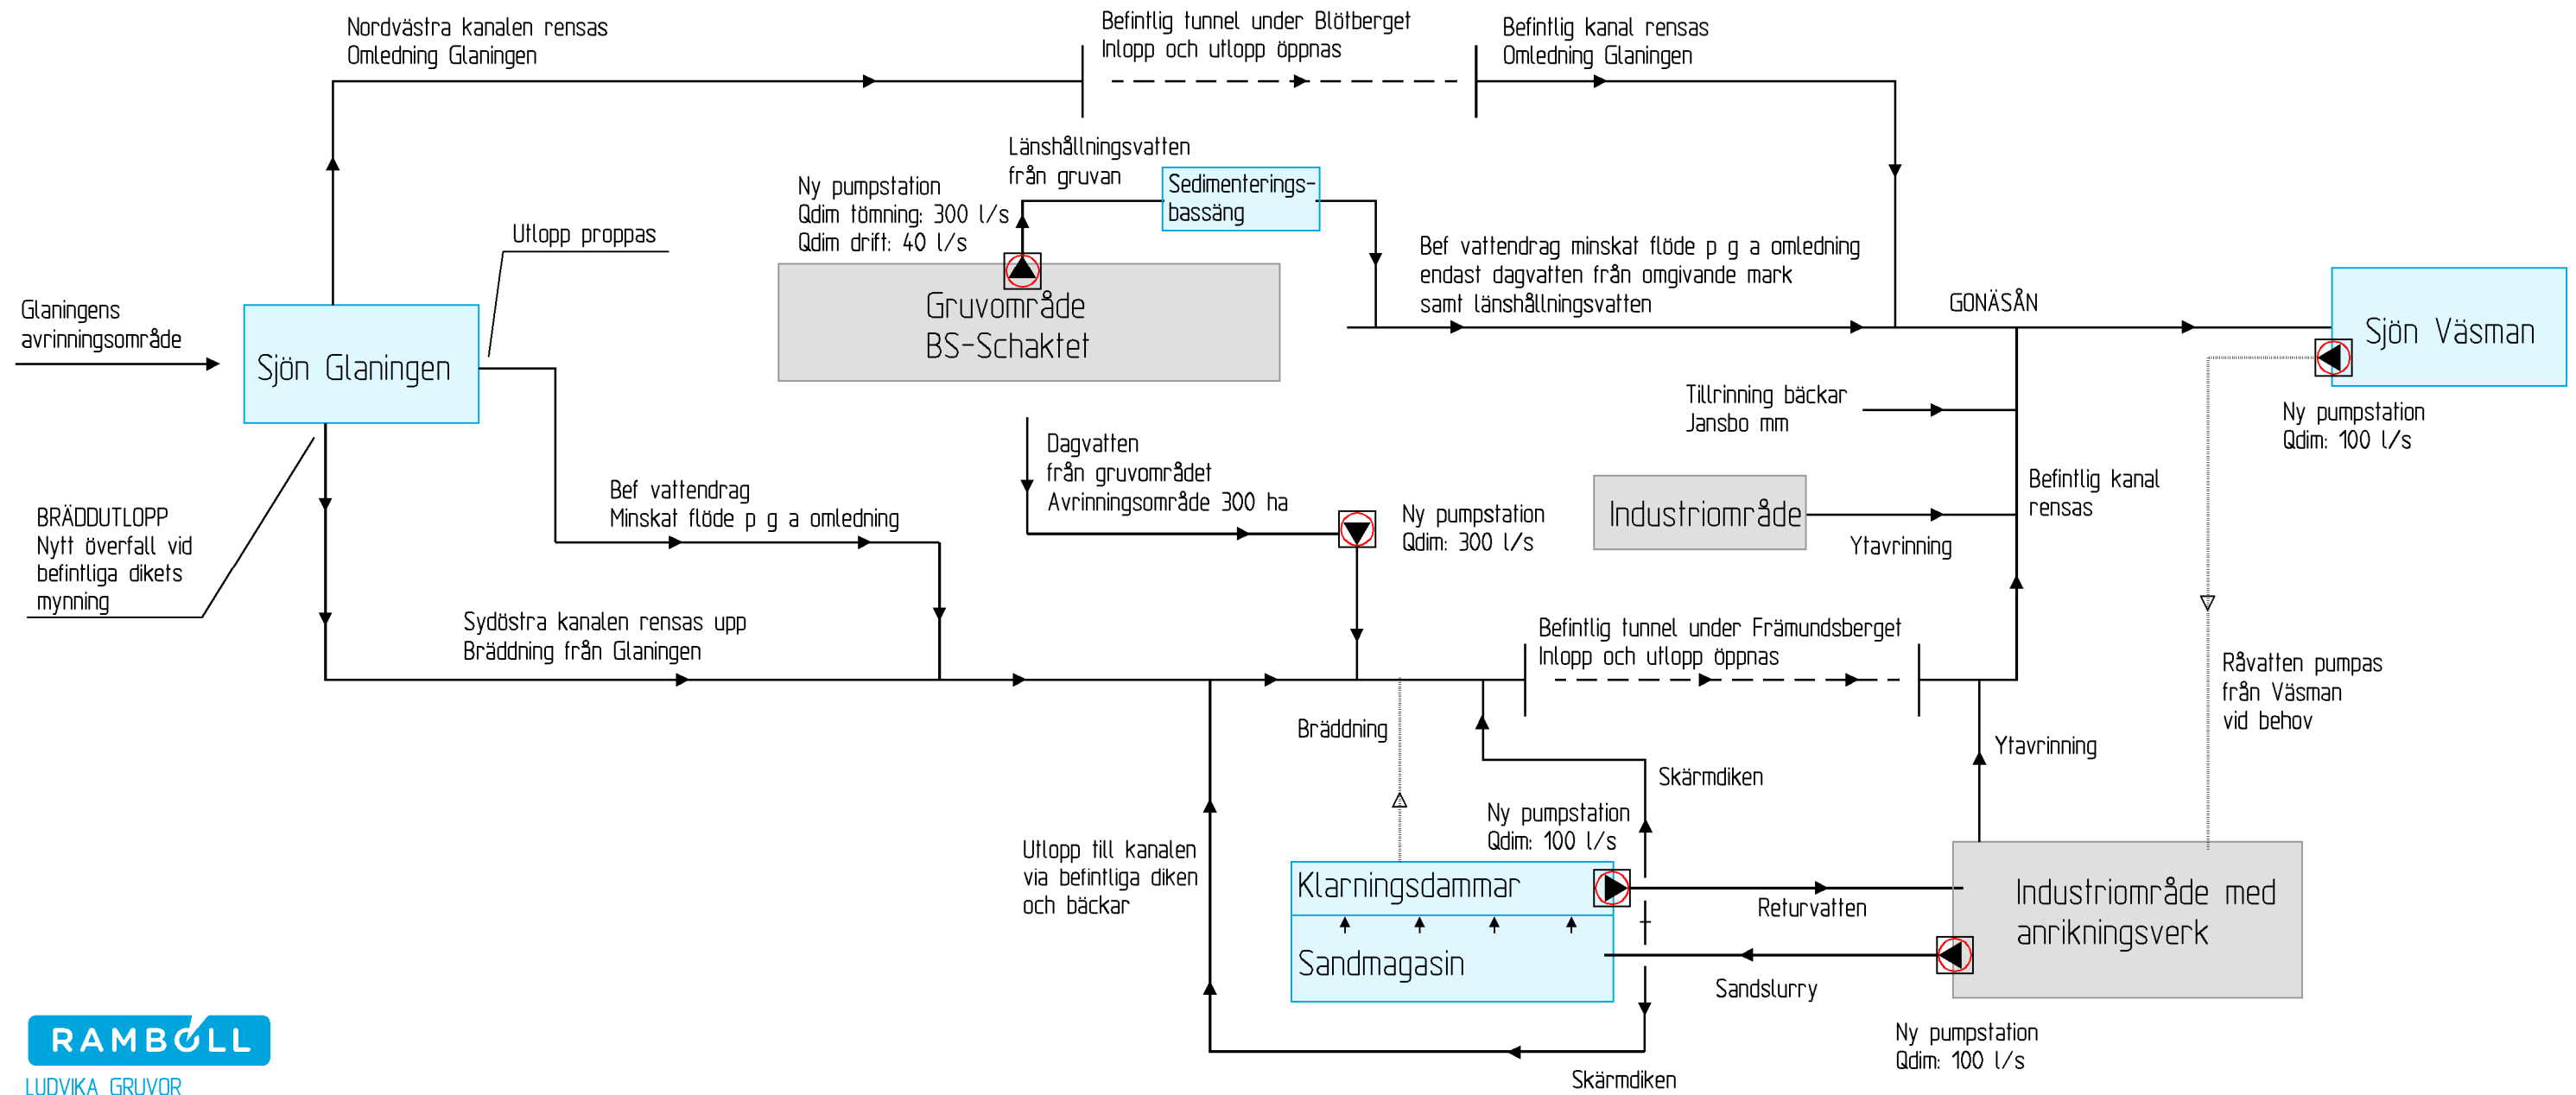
Nordvästra kanalen rensas
Omledning Glaningen

Befintlig tunnel under Blötberget
Inlopp och utlopp öppnas

Befintlig kanal rensas
Omledning Glaningen

Länshållningsvatten från gruvan

Sedimenterings-bassäng

Ny pumpstation
Qdim tömning: 300 l/s
Qdim drift: 40 l/s

Utlopp proppas

Bef vattendrag minskat flöde p g a omledning endast dagvatten från omgivande mark samt länshållningsvatten

GONÄSÅN

Sjön Väsman

Glaningens avrinningsområde

Sjön Glaningen

Gruvområde BS-Schaktet

Ny pumpstation
Qdim: 100 l/s

Tillrinning bäckar
Jansbo mm

Dagvatten
från gruvområdet
Avrinningsområde 300 ha

BRÄDDUTLOPP
Nytt överfall vid befintliga dikets mynning

Bef vattendrag
Minskat flöde p g a omledning

Ny pumpstation
Qdim: 300 l/s

Industriområde

Ytavrinning

Befintlig kanal rensas

Sydöstra kanalen rensas upp
Bräddning från Glaningen

Befintlig tunnel under Främundsberget
Inlopp och utlopp öppnas

Råvatten pumpas
från Väsman
vid behov

Bräddning

Ytavrinning

Skärmdiken

Ny pumpstation
Qdim: 100 l/s

Utlopp till kanalen via befintliga diken och bäckar

Klarningsdammar

Returvatten

Industriområde med anrikningsverk

Sandmagasin

Sandslurry

Ny pumpstation
Qdim: 100 l/s

Skärmdiken

RAMBØLL
LUDVIKA GRUVOR